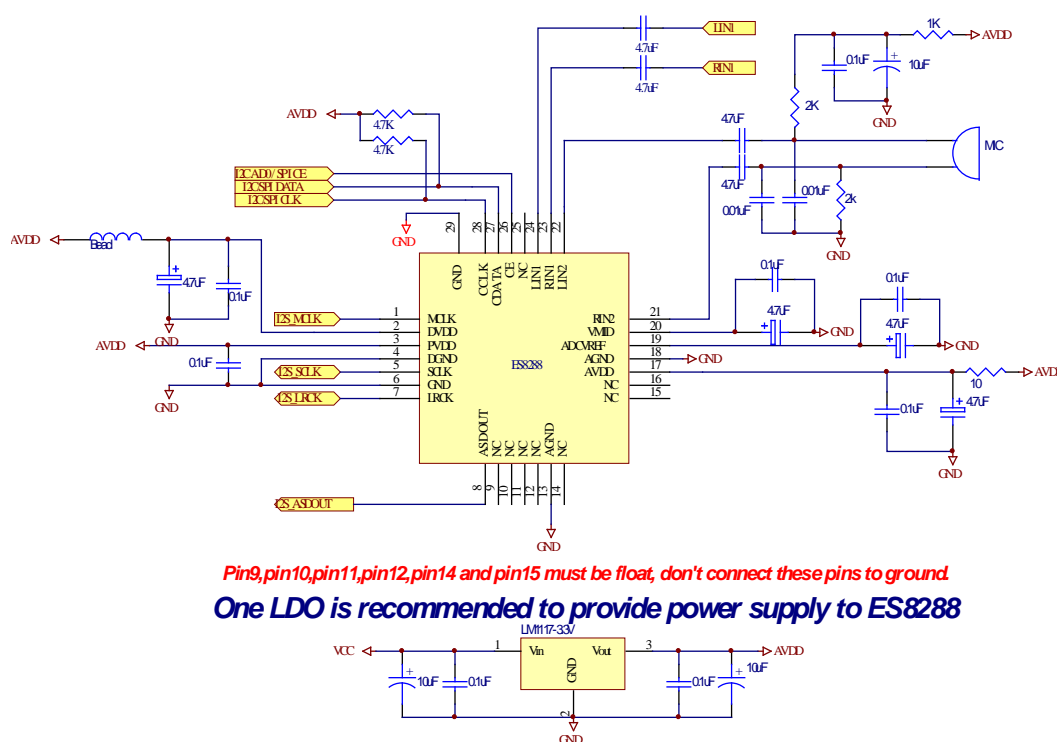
LIN1
4.7uF
RIN1
4.7uF
1K
AVDD
0.1uF
10uF
GND
2K
AVDD
4.7K
4.7K
47uF
MC
I2CAD0/SPICE
I2C/SPI DATA
I2C/SPI CLK
47uF
0.01uF
0.01uF
2k
GND
29
28
27
26
25
24
23
22
GND
GND
CCLK
CDATA
CE
NC
LIN1
RIN1
LIN2
AVDD
Bead
47uF
0.1uF
GND
0.1uF
47uF
0.1uF
47uF
1
2
3
4
5
6
7
I2S_MCLK
MCLK
DVDD
PVDD
DGND
SCLK
GND
LRCK
AVDD
GND
0.1uF
GND
I2S_SCLK
I2S_LRCK
ES8288
RIN2
VMID
ADCVREF
AGND
AVDD
NC
NC
21
20
19
18
17
16
15
GND
GND
GND
10
AVDD
0.1uF
47uF
GND
ASDOUT
NC
NC
NC
NC
AGND
NC
8
9
10
11
12
13
14
I2S_ASDOUT
GND
Pin9,pin10,pin11,pin12,pin14 and pin15 must be float, don't connect these pins to ground.
One LDO is recommended to provide power supply to ES8288
LM1117-33V
VCC
1
Vin
Vout
3
AVDD
GND
10uF
0.1uF
0.1uF
10uF
2
GND